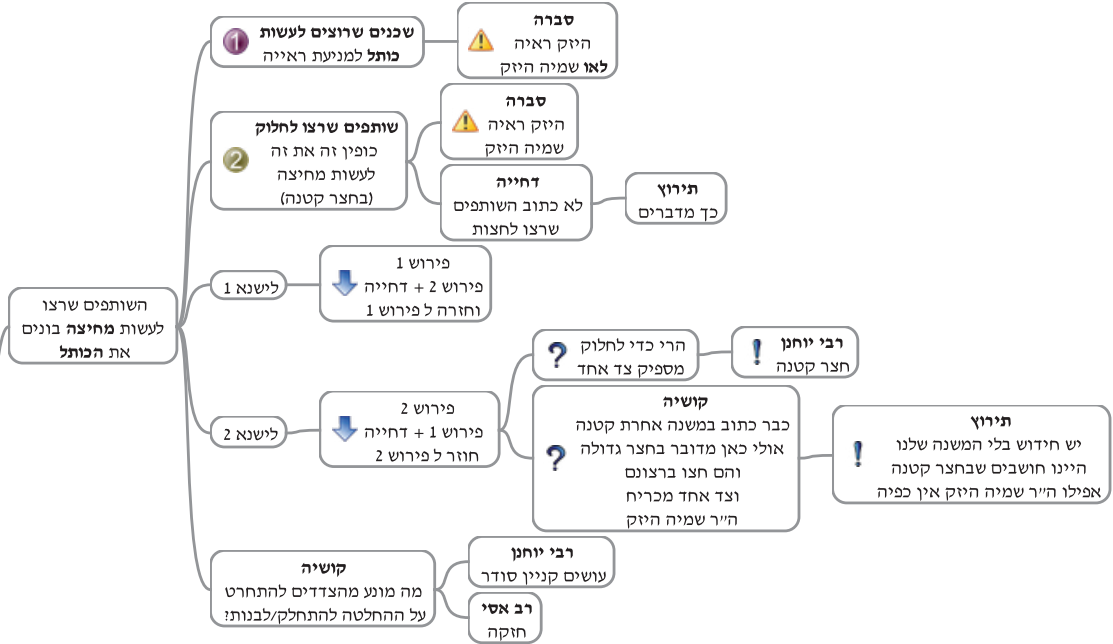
השותפים שרצו לעשות מחיצה בונים את הכותל

שכנים שרוצים לעשות כותל למניעת ראייה

סברה
היזק ראיה
לאו שמיה היזק

שותפים שרצו לחלוק
כופין זה את זה לעשות מחיצה (בחצר קטנה)

סברה
היזק ראיה
שמיה היזק

דחייה
לא כתוב השותפים שרצו לחצות

תירוץ
כך מדברים

לישנא 1

פירוש 1
פירוש 2 + דחייה
וחזרה ל פירוש 1

לישנא 2

פירוש 2
פירוש 1 + דחייה
חוזר ל פירוש 2

הרי כדי לחלוק
מספיק צד אחד

רבי יוחנן
חצר קטנה

קושיה
כבר כתוב במשנה אחרת קטנה
אולי כאן מדובר בחצר גדולה
והם חצו ברצונם
וצד אחד מכריח
ה״ר שמיה היזק

תירוץ
יש חידוש בלי המשנה שלנו
היינו חושבים שבחצר קטנה
אפילו ה״ר שמיה היזק אין כפיה

קושיה
מה מונע מהצדדים להתחרט
על ההחלטה להתחלק/לבנות?

רבי יוחנן
עושים קניין סודר

רב אסי
חזקה